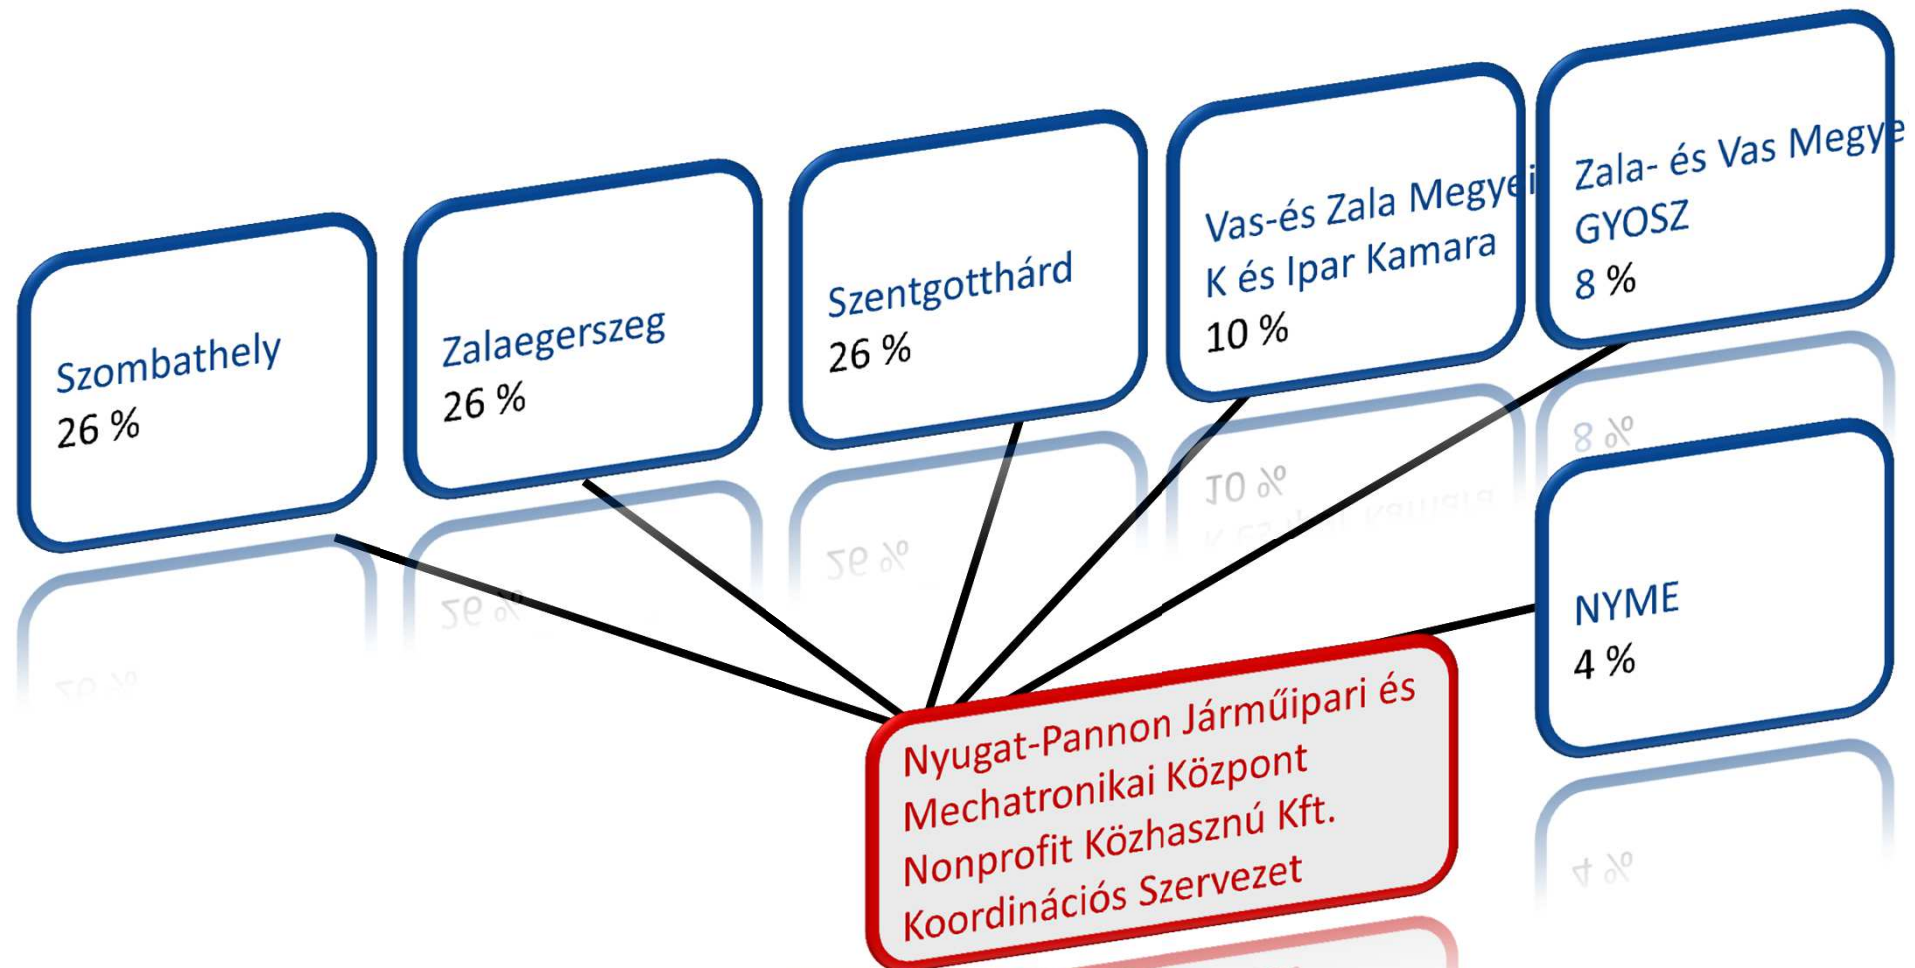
Szombathely
26 %

Zalaegerszeg
26 %

Szentgotthárd
26 %

Vas-és Zala Megyei
K és Ipar Kamara
10 %

Zala- és Vas Megye
GYOSZ
8 %

NYME
4 %

Nyugat-Pannon Járműipari és Mechatronikai Központ Nonprofit Közhasznú Kft. Koordinációs Szervezet